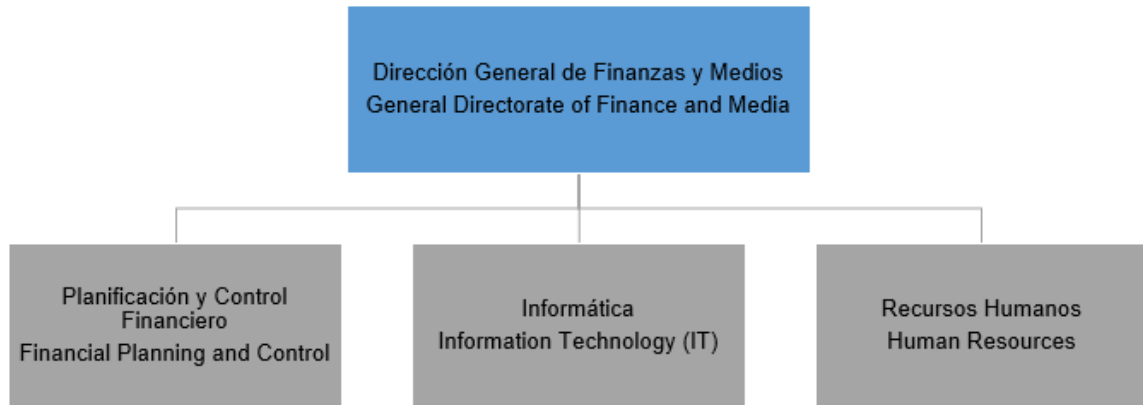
Dirección General de Finanzas y Medios
General Directorate of Finance and Media

Planificación y Control Financiero
Financial Planning and Control

Informática
Information Technology (IT)

Recursos Humanos
Human Resources